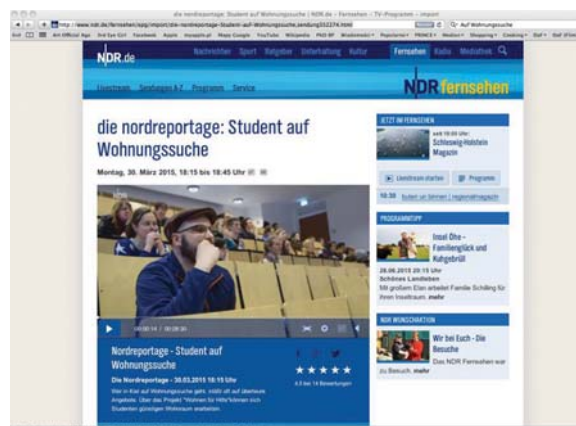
die nordreportage: Student auf Wohnungssuche | NDR.de – Fernsehen – TV-Programm – import

http://www.ndr.de/fernsehen/epg/import/die-nordreportage-Student-auf-Wohnungssuche,sendung332274.html

Q- Auf Wohnungssuche

NDR.de Nachrichten Sport Ratgeber Unterhaltung Kultur Fernsehen Radio Mediathek

Livestream Sendungen A-Z Programm Service

NDR fernsehen

die nordreportage: Student auf Wohnungssuche

Montag, 30. März 2015, 18:15 bis 18:45 Uhr

00:00:14 / 00:28:30

Nordreportage - Student auf Wohnungssuche

Die Nordreportage - 30.03.2015 18:15 Uhr

Wer in Kiel auf Wohnungssuche geht, stößt oft auf überteuerte Angebote. Über das Projekt "Wohnen für Hilfe" können sich Studenten günstigen Wohnraum erarbeiten.

★★★★★

4.5 bei 14 Bewertungen

JETZT IM FERNSEHEN

Schleswig-Holstein Magazin

Livestream starten

Programm

18:30 Suchen und Finden | Regionalmagazin

PROGRAMMTIPP

Insel Öhe - Familienglück und Kuhgebrüll

28.06.2015 20:15 Uhr
Schöner Landleben

Mit großem Elan arbeitet Familie Schilling für ihren Inseltraum. mehr

NDR WUNSCHAKTION

Wir bei Euch - Die Besuche

Das NDR Fernsehen war zu Besuch. mehr